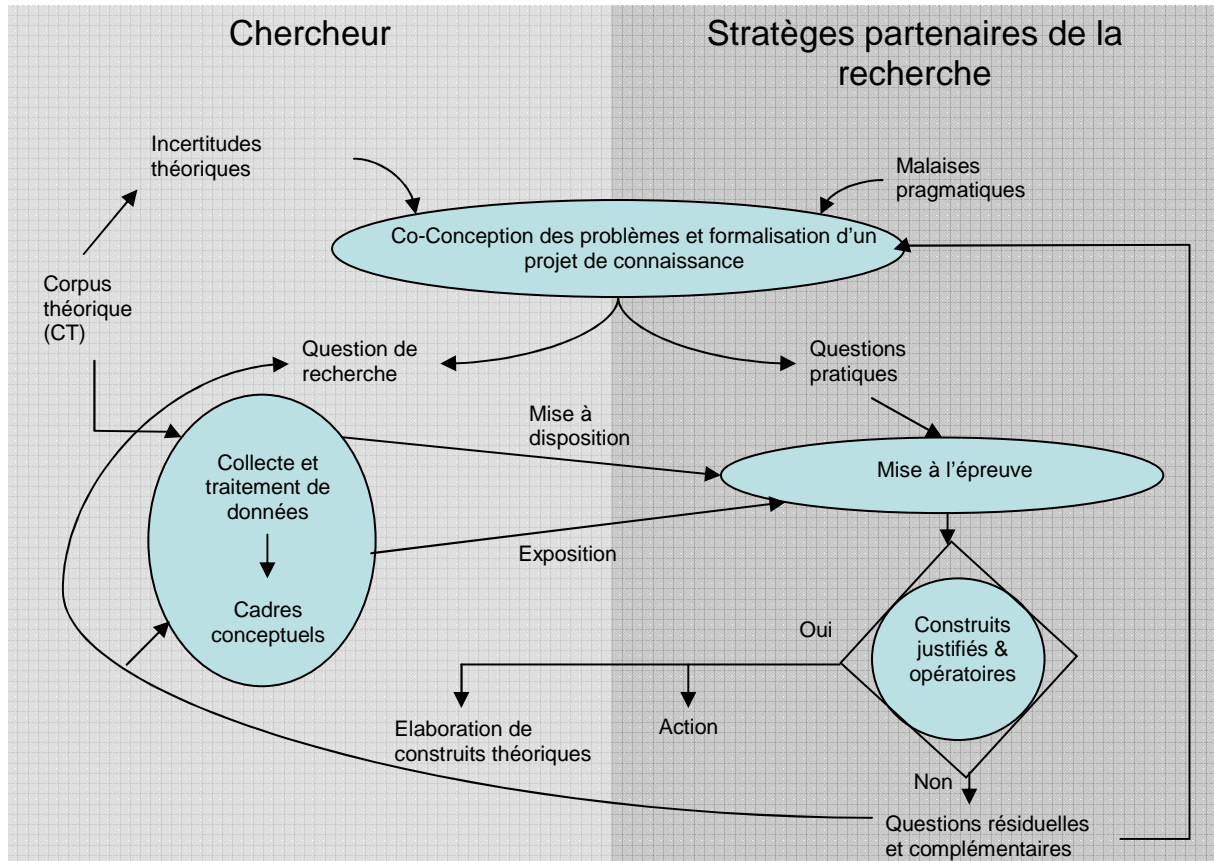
Chercheur

Stratèges partenaires de la recherche

Incertitudes théoriques

Malaises pragmatiques

Co-Conception des problèmes et formalisation d'un projet de connaissance

Corpus théorique (CT)

Question de recherche

Questions pratiques

Mise à disposition

Collecte et traitement de données

Cadres conceptuels

Mise à l'épreuve

Exposition

Oui

Construits justifiés & opératoires

Elaboration de construits théoriques

Action

Non

Questions résiduelles et complémentaires